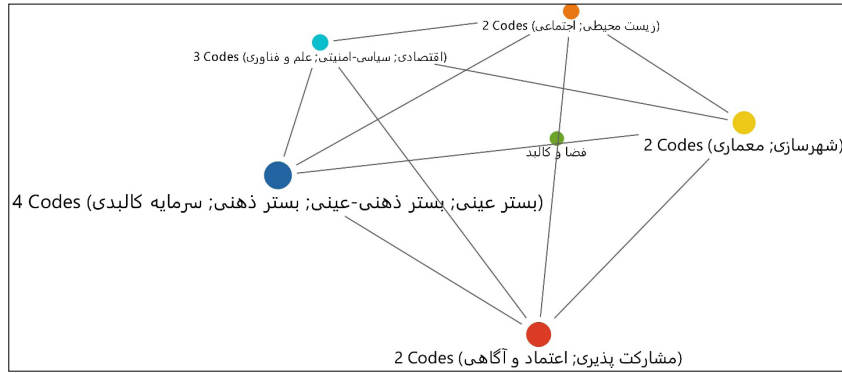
2 Codes (زیست محیطی; اجتماعی)

3 Codes (اقتصادی; سیاسی-امنیتی; علم و فناوری)

فضا و کالبد

2 Codes (شهرسازی; معماری)

4 Codes (بستر عینی; بستر ذهنی-عینی; بستر ذهنی; سرمایه کالبدی)

2 Codes (مشارکت پذیری; اعتماد و آگاهی)